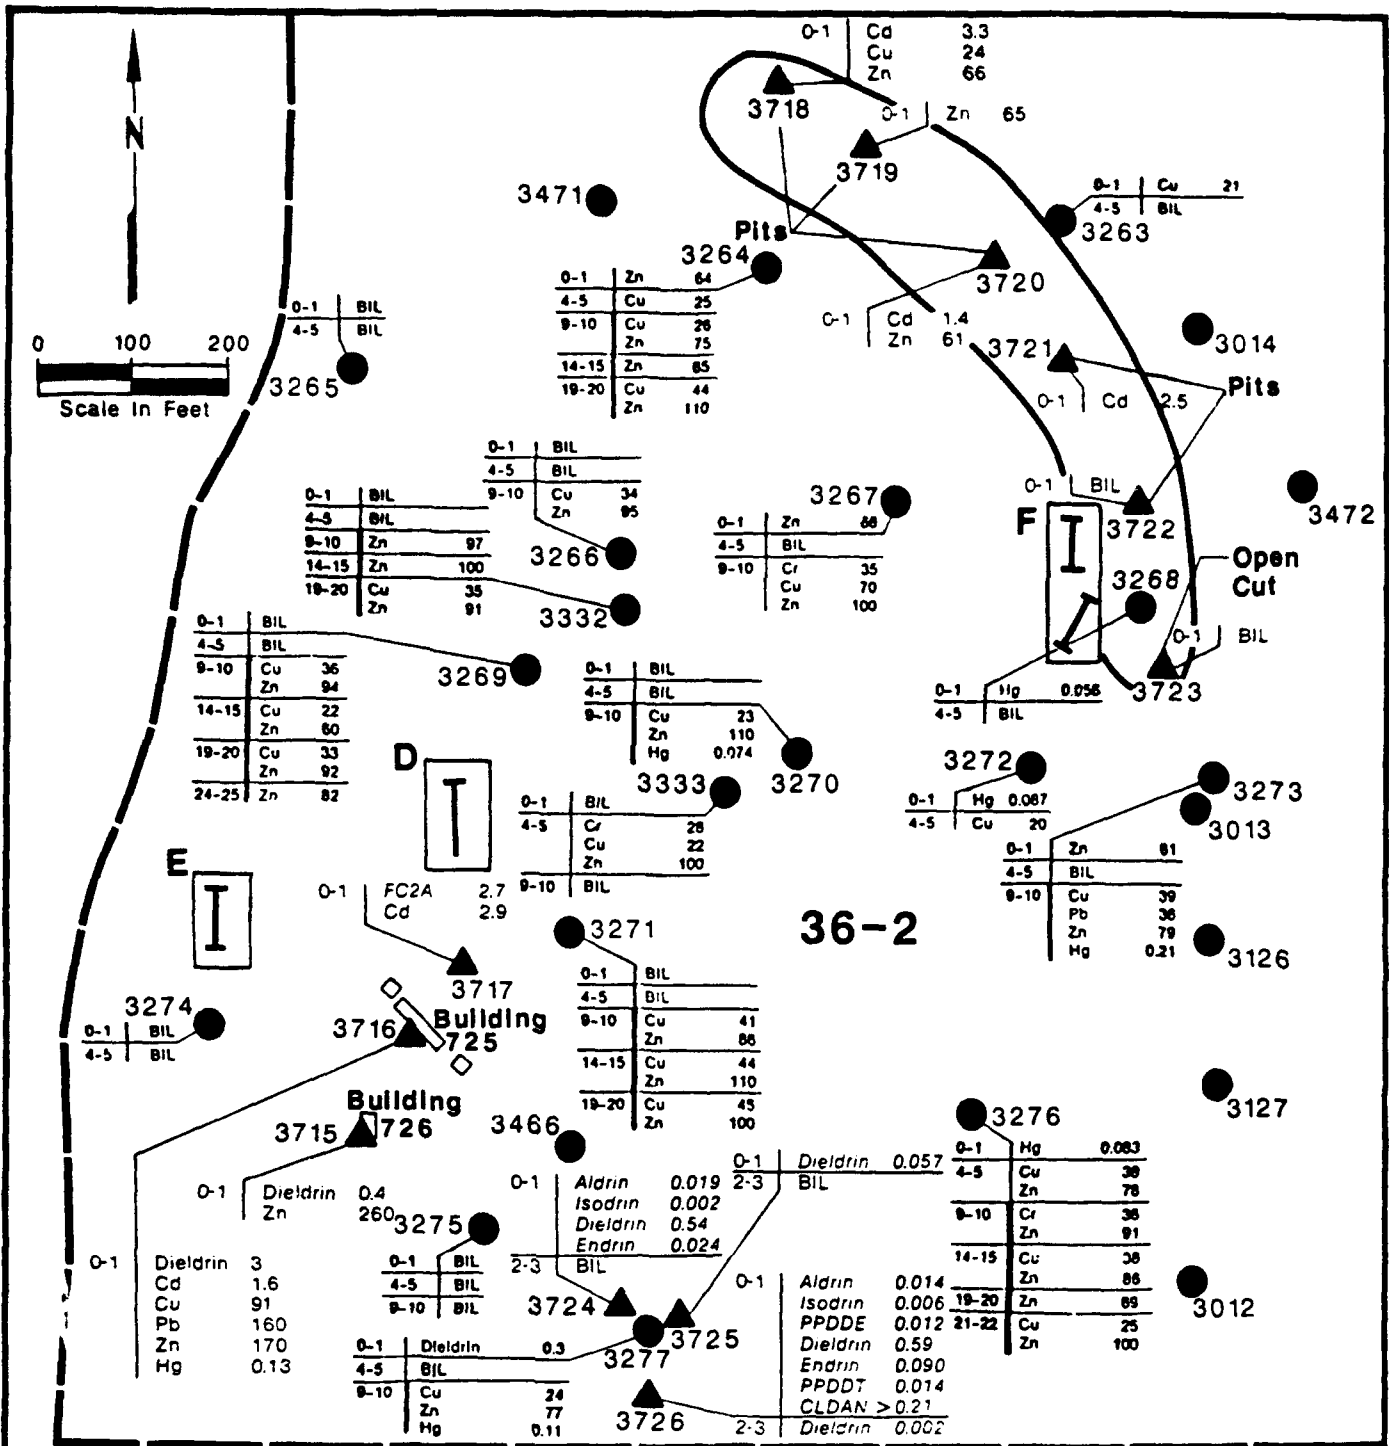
N

0 100 200
Scale in Feet

| 0-1 | Cd | 3.3 |
|---|---|---|
| | Cu | 24 |
| | Zn | 66 |

3718

0-1 | Zn 65

3719

3471

| 0-1 | Cu | 21 |
|---|---|---|
| 4-5 | BIL | |

3263

Pits

3264

| 0-1 | Zn | 64 |
|---|---|---|
| 4-5 | Cu | 25 |
| 9-10 | Cu | 26 |
| | Zn | 75 |
| 14-15 | Zn | 65 |
| 19-20 | Cu | 44 |
| | Zn | 110 |

3720

| 0-1 | BIL |
|---|---|
| 4-5 | BIL |

3265

0-1 | Cd 1.4
Zn 61

3721

3014

0-1 | Cd 2.5

Pits

| 0-1 | BIL | |
|---|---|---|
| 4-5 | BIL | |
| 9-10 | Cu | 34 |
| | Zn | 95 |

| 0-1 | BIL | |
|---|---|---|
| 4-5 | BIL | |
| 9-10 | Zn | 97 |
| 14-15 | Zn | 100 |
| 19-20 | Cu | 35 |
| | Zn | 91 |

3266

3332

3267

| 0-1 | Zn | 66 |
|---|---|---|
| 4-5 | BIL | |
| 9-10 | Cr | 35 |
| | Cu | 70 |
| | Zn | 100 |

0-1 | BIL

F

3722

3472

3268

Open Cut

0-1 | BIL

| 0-1 | BIL | |
|---|---|---|
| 4-5 | BIL | |
| 9-10 | Cu | 36 |
| | Zn | 94 |
| 14-15 | Cu | 22 |
| | Zn | 60 |
| 19-20 | Cu | 33 |
| | Zn | 92 |
| 24-25 | Zn | 82 |

3269

| 0-1 | BIL | |
|---|---|---|
| 4-5 | BIL | |
| 9-10 | Cu | 23 |
| | Zn | 110 |
| | Hg | 0.074 |

| 0-1 | Hg | 0.056 |
|---|---|---|
| 4-5 | BIL | |

3723

D

3333

3270

3272

| 0-1 | Hg | 0.087 |
|---|---|---|
| 4-5 | Cu | 20 |

3273

3013

| 0-1 | BIL | |
|---|---|---|
| 4-5 | Cr | 28 |
| | Cu | 22 |
| | Zn | 100 |
| 9-10 | BIL | |

| 0-1 | Zn | 81 |
|---|---|---|
| 4-5 | BIL | |
| 9-10 | Cu | 39 |
| | Pb | 36 |
| | Zn | 79 |
| | Hg | 0.21 |

E

0-1 | FC2A 2.7
Cd 2.9

3271

36-2

3126

3717

3274

| 0-1 | BIL |
|---|---|
| 4-5 | BIL |

3716

Building 725

| 0-1 | BIL | |
|---|---|---|
| 4-5 | BIL | |
| 9-10 | Cu | 41 |
| | Zn | 86 |
| 14-15 | Cu | 44 |
| | Zn | 110 |
| 19-20 | Cu | 45 |
| | Zn | 100 |

3127

Building 726

3715

3466

3276

| 0-1 | Hg | 0.083 |
|---|---|---|
| 4-5 | Cu | 38 |
| | Zn | 78 |
| 9-10 | Cr | 38 |
| | Zn | 91 |
| 14-15 | Cu | 38 |
| | Zn | 86 |
| 19-20 | Zn | 89 |
| 21-22 | Cu | 25 |
| | Zn | 100 |

0-1 | Dieldrin 0.057
2-3 | BIL

0-1 | Dieldrin 0.4
Zn 260

3275

0-1 | Aldrin 0.019
Isodrin 0.002
Dieldrin 0.54
Endrin 0.024
2-3 | BIL

0-1 | Dieldrin 3
Cd 1.6
Cu 91
Pb 160
Zn 170
Hg 0.13

| 0-1 | BIL |
|---|---|
| 4-5 | BIL |
| 9-10 | BIL |

3724

3725

3277

3012

0-1 | Aldrin 0.014
Isodrin 0.006
PPDDE 0.012
Dieldrin 0.59
Endrin 0.090
PPDDT 0.014
CLDAN >0.21
2-3 | Dieldrin 0.002

| 0-1 | Dieldrin | 0.3 |
|---|---|---|
| 4-5 | BIL | |
| 9-10 | Cu | 24 |
| | Zn | 77 |
| | Hg | 0.11 |

3726